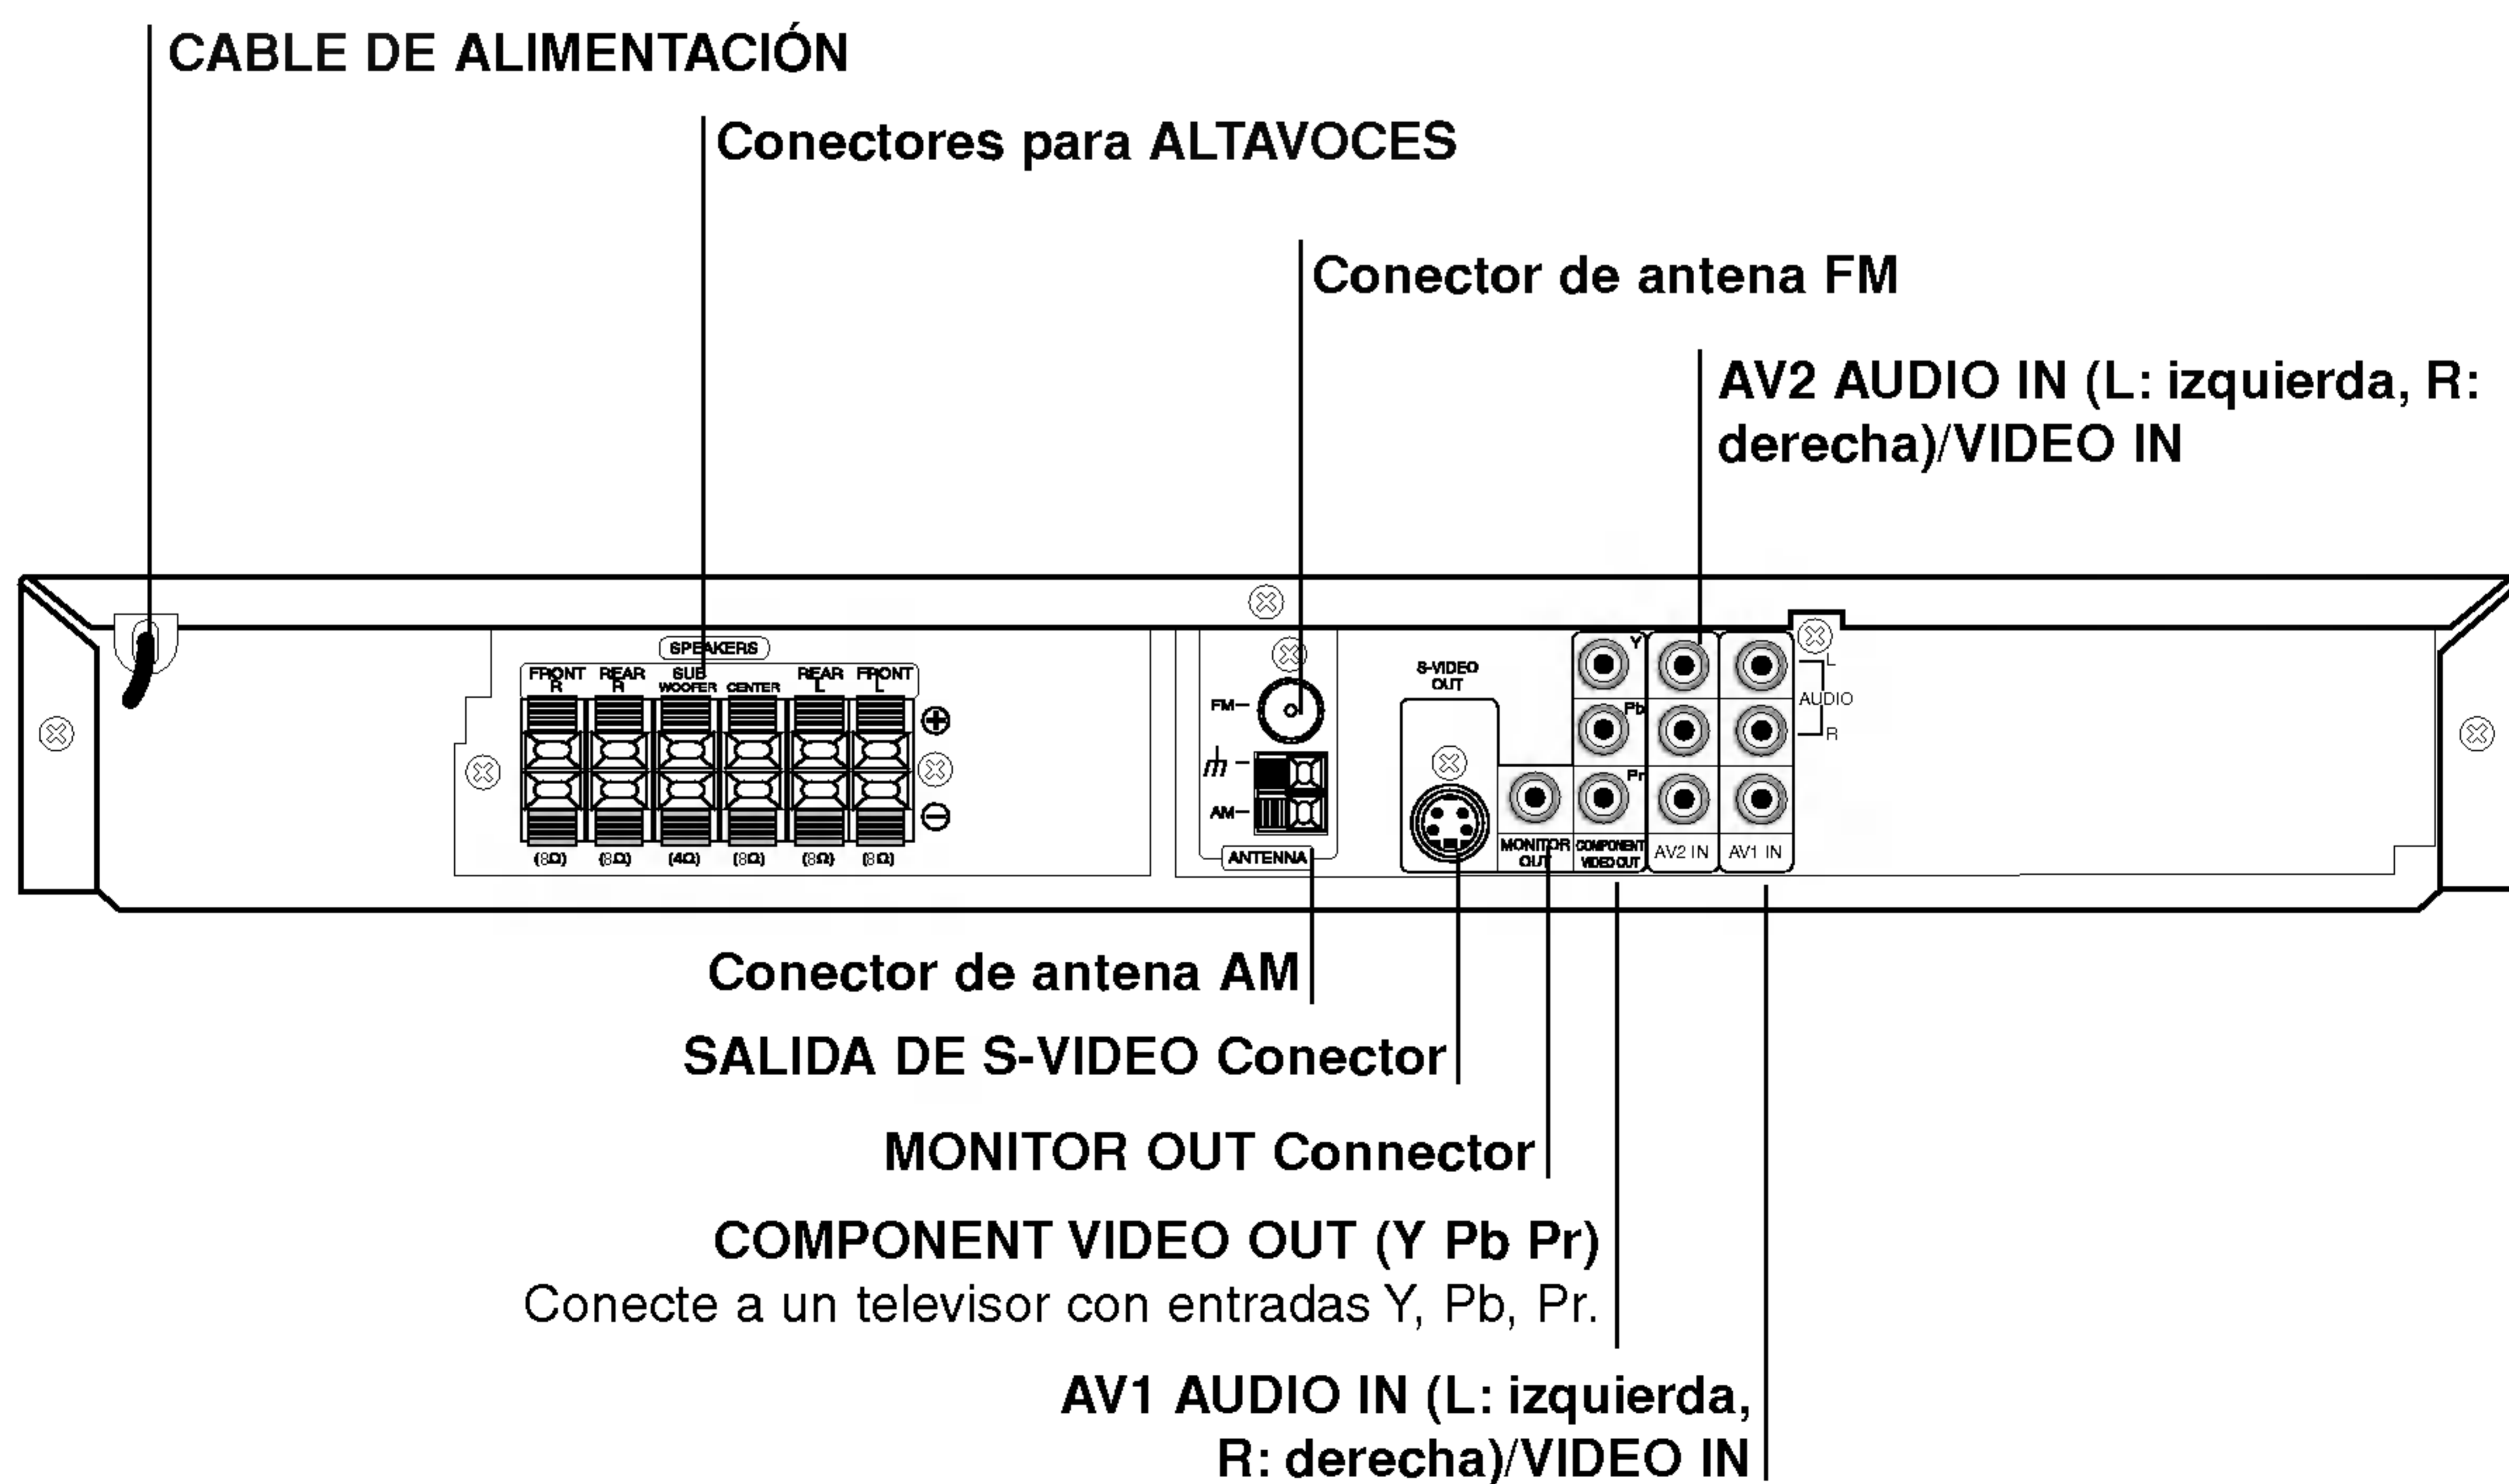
CABLE DE ALIMENTACIÓN

Conectores para ALTAVOCES

Conector de antena FM

AV2 AUDIO IN (L: izquierda, R: derecha)/VIDEO IN

SPEAKERS

FRONT R
REAR R
SUB WOOFER
CENTER
REAR L
FRONT L

(8Ω) (8Ω) (4Ω) (8Ω) (8Ω) (8Ω)

FM
AM
ANTENNA

S-VIDEO OUT

Y
Pb
Pr

MONITOR OUT
COMPONENT VIDEO OUT
AV2 IN
AV1 IN

L
AUDIO
R

Conector de antena AM

SALIDA DE S-VIDEO Conector

MONITOR OUT Connector

COMPONENT VIDEO OUT (Y Pb Pr)
Conecte a un televisor con entradas Y, Pb, Pr.

AV1 AUDIO IN (L: izquierda, R: derecha)/VIDEO IN